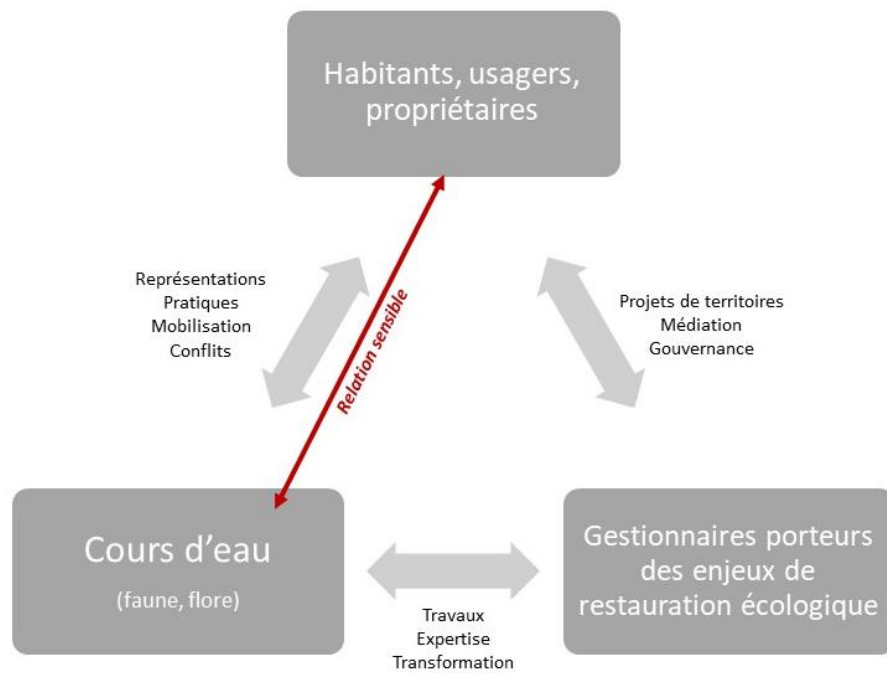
Habitants, usagers, propriétaires

Représentations
Pratiques
Mobilisation
Conflits

Relation sensible

Projets de territoires
Médiation
Gouvernance

Cours d'eau
(faune, flore)

Travaux
Expertise
Transformation

Gestionnaires porteurs des enjeux de restauration écologique